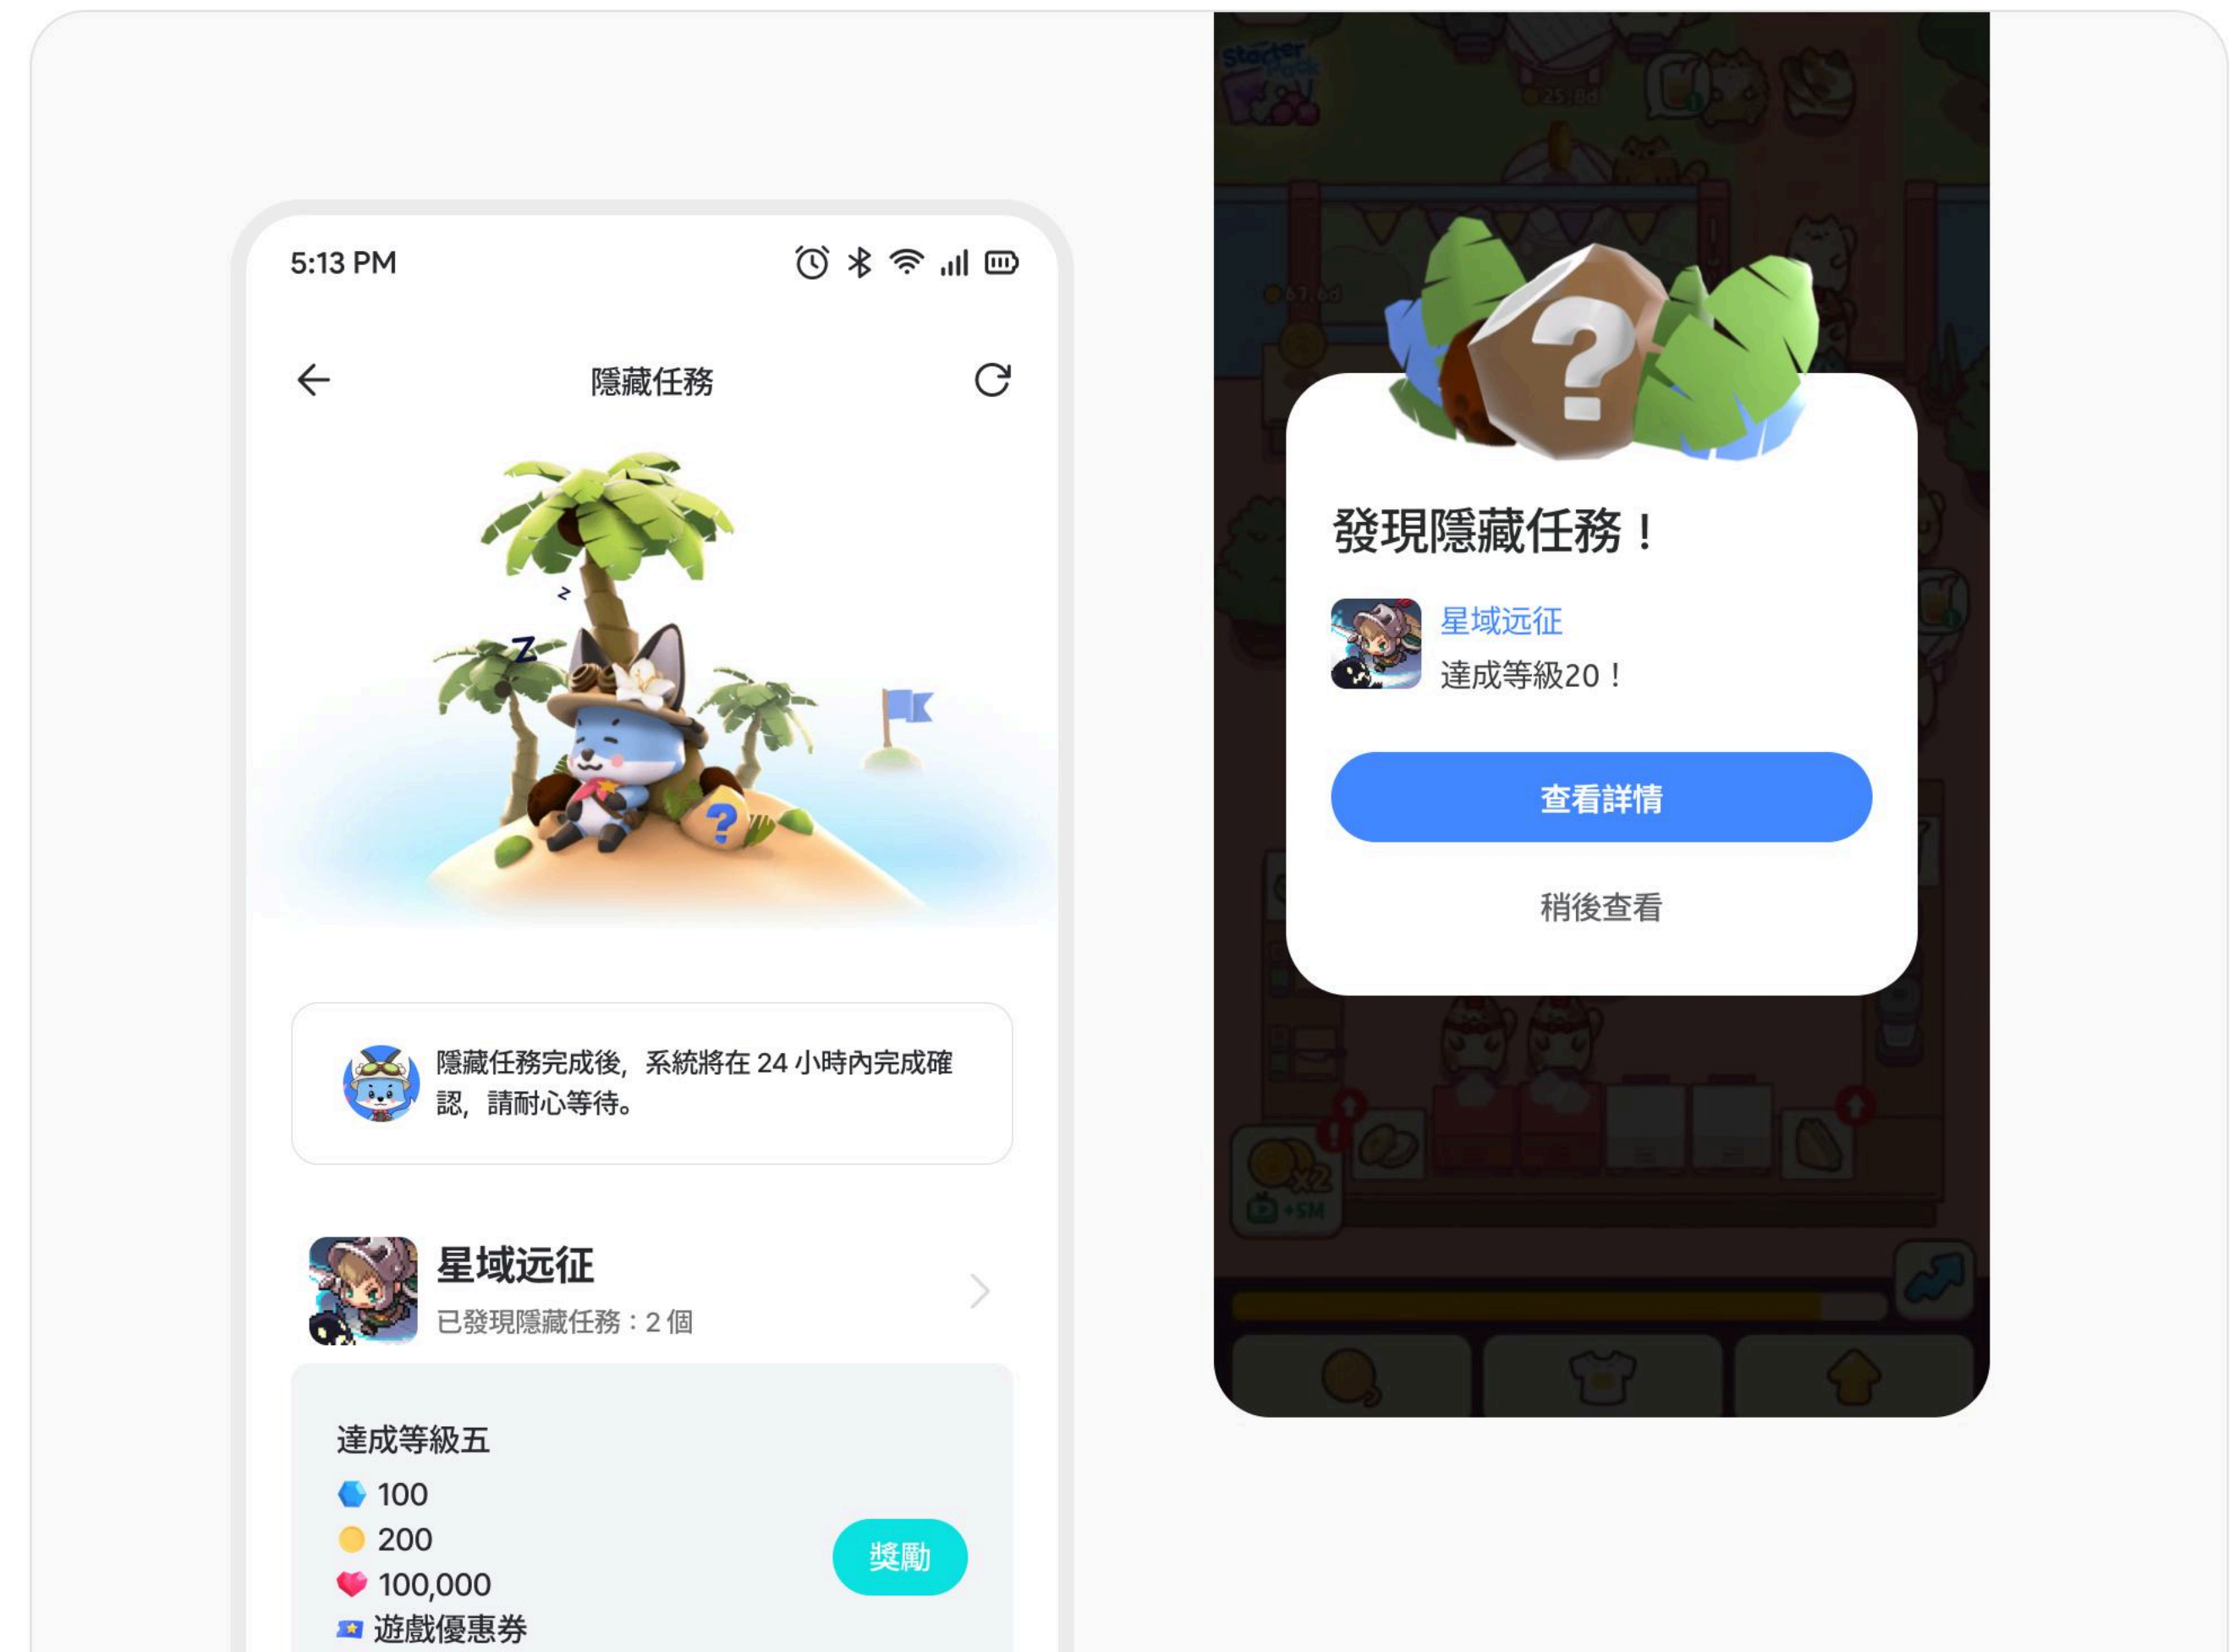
5:13 PM

隱藏任務

隱藏任務完成後，系統將在 24 小時內完成確認，請耐心等待。

星域远征

已發現隱藏任務：2 個

達成等級五

100

200

100,000

遊戲優惠券

獎勵

發現隱藏任務！

星域远征

達成等級20！

查看詳情

稍後查看